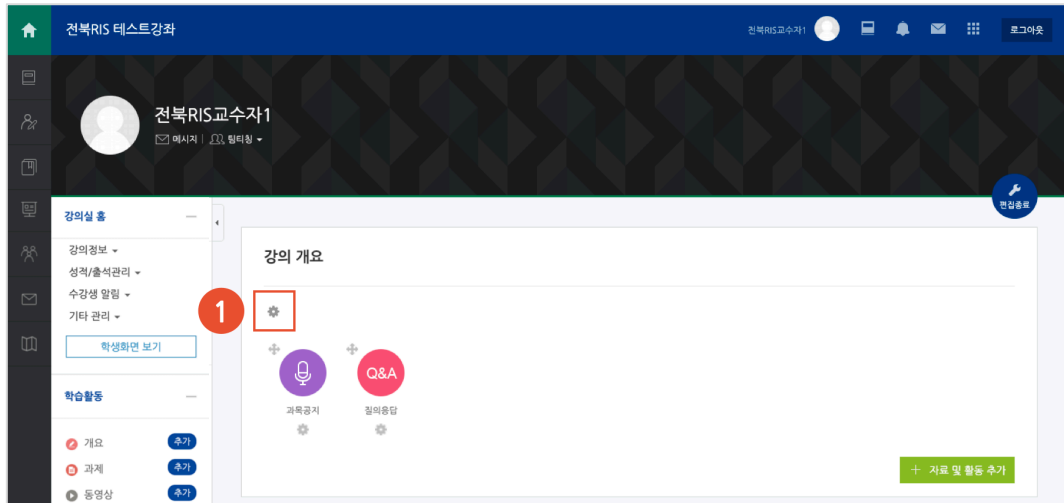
전북RIS 테스트강좌

전북RIS교수자1

로그아웃

전북RIS교수자1

메시지 | 팀티칭

편집종료

강의실 홈

강의정보

성적/출석관리

수강생 알림

기타 관리

학생화면 보기

학습활동

개요 추가

과제 추가

동영상 추가

강의 개요

1

Q&A

과목공지

질의응답

+ 자료 및 활동 추가